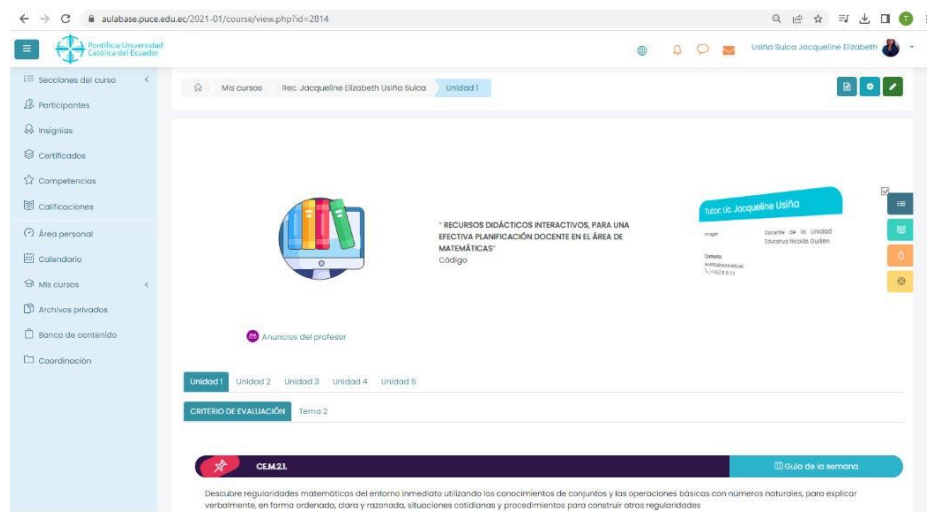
aulabase.puce.edu.ec/2021-01/course/view.php?id=2814

Pontificia Universidad Católica del Ecuador

Usiña Sulca Jacqueline Elizabeth

Secciones del curso
Participantes
Insignias
Certificados
Competencias
Calificaciones
Área personal
Calendario
Mis cursos
Archivos privados
Banco de contenido
Coordinación

Mis cursos
Rec. Jacqueline Elizabeth Usiña Sulca
Unidad 1

" RECURSOS DIDÁCTICOS INTERACTIVOS, PARA UNA EFECTIVA PLANIFICACIÓN DOCENTE EN EL ÁREA DE MATEMÁTICAS"
Código

Tutor: Lic. Jacqueline Usiña

Imagen
Docente de la Unidad Educativa Nicolás Guillén
Contacto
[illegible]

Anuncios del profesor

Unidad 1
Unidad 2
Unidad 3
Unidad 4
Unidad 5

CRITERIO DE EVALUACIÓN
Tema 2

CE.M.2.1.
Guía de la semana

Descubre regularidades matemáticas del entorno inmediato utilizando los conocimientos de conjuntos y las operaciones básicas con números naturales, para explicar verbalmente, en forma ordenada, clara y razonada, situaciones cotidianas y procedimientos para construir otras regularidades